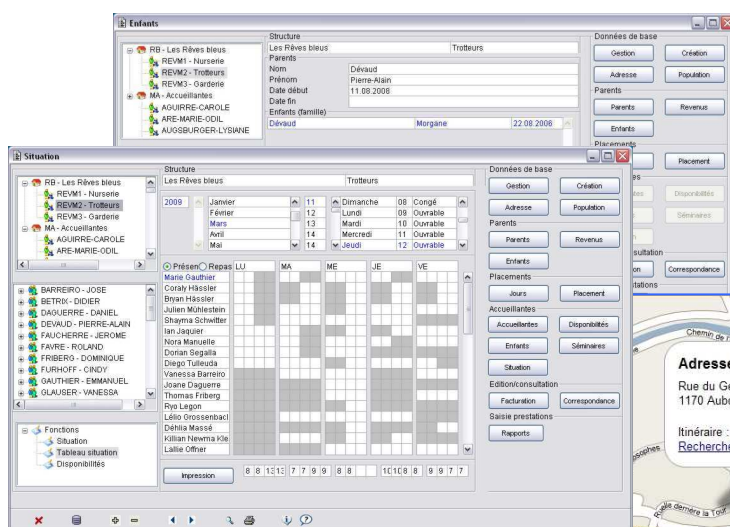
Enfants

RB - Les Rêves bleus
REVM1 - Nurserie
REVM2 - Trotteurs
REVM3 - Garderie
MA - Accueillantes
AGUIRRE-CAROLE
ARE-MARIE-ODIL
AUGSBURGER-LYSIANE

Structure
Les Rêves bleus
Trotteurs
Parents
Nom Dévaud
Prénom Pierre-Alain
Date début 11.08.2008
Date fin
Enfants (famille)
Dévaud Morgane 22.08.2006

Données de base
Gestion
Création
Adresse
Population
Parents
Parents
Revenus
Enfants
Placements
Placement
Disponibilités
Séminaires
Correspondance

Situation

RB - Les Rêves bleus
REVM1 - Nurserie
REVM2 - Trotteurs
REVM3 - Garderie
MA - Accueillantes
AGUIRRE-CAROLE
ARE-MARIE-ODIL

BARREIRO - JOSE
BETRIX - DIDIER
DAGUERRE - DANIEL
DEVAUD - PIERRE-ALAIN
FAUCHERRE - JEROME
FRIBERG - DOMINIQUE
FURHOFF - CINDY
GAUTHIER - EMMANUEL
GLAUSER - VANESSA

Fonctions
Situation
Tableau situation
Disponibilités

Structure
Les Rêves bleus
Trotteurs

2009
Janvier
Février
Mars
Avril
Mai
11
12
13
14
14
Dimanche
Lundi
Mardi
Mercredi
Jeudi
08 Congé
09 Ouvrable
10 Ouvrable
11 Ouvrable
12 Ouvrable

Présen Repas LU MA ME JE VE
Marie Gauthier
Coraly Hässler
Bryan Hässler
Julien Mühlestein
Shayma Schwitter
Ian Jaquier
Nora Manuelle
Dorian Segalla
Diego Tulleuda
Vanessa Barreiro
Joane Daguerre
Thomas Friberg
Ryo Legon
Lélio Grossenbacl
Déhlia Massé
Killian Newma Kle
Lallie Offner

Impression
8 8 13 13 7 7 9 9 8 8 10 10 8 8 9 9 7 7

Données de base
Gestion
Création
Adresse
Population
Parents
Parents
Revenus
Enfants
Placements
Jours
Placement
Accueillantes
Accueillantes
Disponibilités
Enfants
Séminaires
Situation
Edition/consultation
Facturation
Correspondance
Saisie prestations
Rapports

Chemin de
Adresse
Rue du Ge
1170 Aub
Itinéraire :
Recherche
Route de
Ruelle derrière la Tour